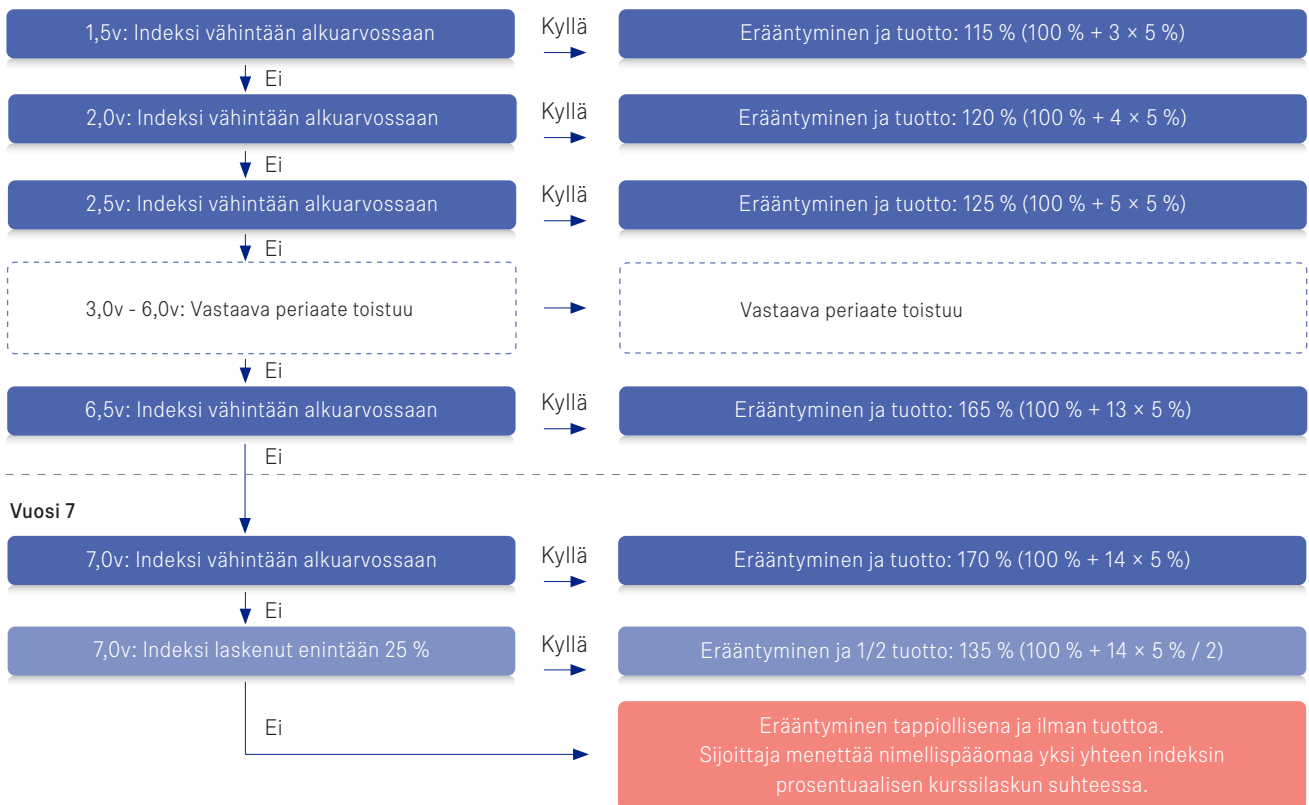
1,5v: Indeksi vähintään alkuarvossaan

Kyllä

Erääntyminen ja tuotto: 115 % (100 % + 3 × 5 %)

Ei

2,0v: Indeksi vähintään alkuarvossaan

Kyllä

Erääntyminen ja tuotto: 120 % (100 % + 4 × 5 %)

Ei

2,5v: Indeksi vähintään alkuarvossaan

Kyllä

Erääntyminen ja tuotto: 125 % (100 % + 5 × 5 %)

Ei

3,0v - 6,0v: Vastaava periaate toistuu

Vastaava periaate toistuu

Ei

6,5v: Indeksi vähintään alkuarvossaan

Kyllä

Erääntyminen ja tuotto: 165 % (100 % + 13 × 5 %)

Ei

Vuosi 7

7,0v: Indeksi vähintään alkuarvossaan

Kyllä

Erääntyminen ja tuotto: 170 % (100 % + 14 × 5 %)

Ei

7,0v: Indeksi laskenut enintään 25 %

Kyllä

Erääntyminen ja 1/2 tuotto: 135 % (100 % + 14 × 5 % / 2)

Ei

Erääntyminen tappiollisena ja ilman tuottoa. Sijoittaja menettää nimellispääomaa yksi yhteen indeksin prosentuaalisen kurssilaskun suhteessa.